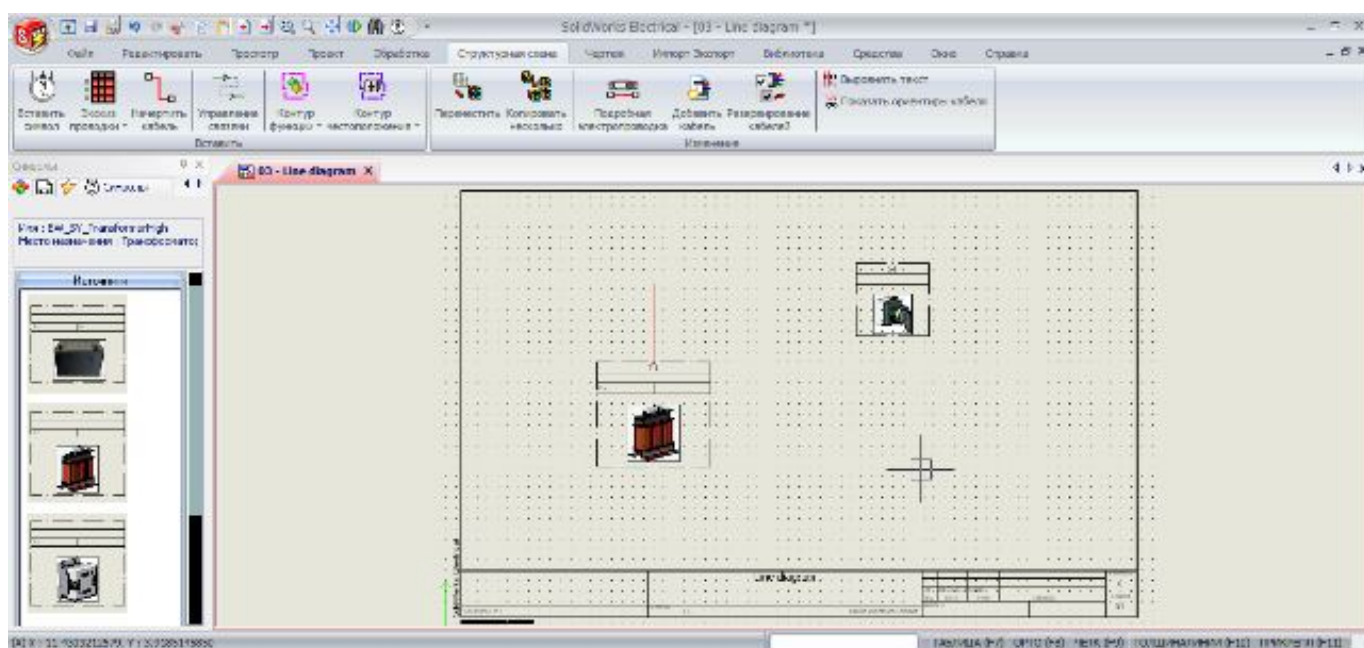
SolidWorks Electrical - [03 - Line diagram *]

Файл Редактировать Просмотр Проект Обработка Структурная схема Чертеж Импорт Экспорт Библиотека Средства Окно Справка

Вставить символ Эскиз проводки Начертить кабель Управление связями Контур функции Контур местоположения
Вставить

Переместить Копировать несколько Подробная электропроводка Добавить кабель Резервирование кабелей
Изменение

Выровнять текст
Показать ориентиры кабеля

Символы

Имя : EW_SY_TransformerHigh
Местоназначение : Трансформатор

Исходник

03 - Line diagram

Line diagram

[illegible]

ТАБЛИЦА (F7) ОРТО (F8) ЧЕРТ. (F9) ПОЛЯРНАЯ (F10) ПРИВЯЗКА (F11)